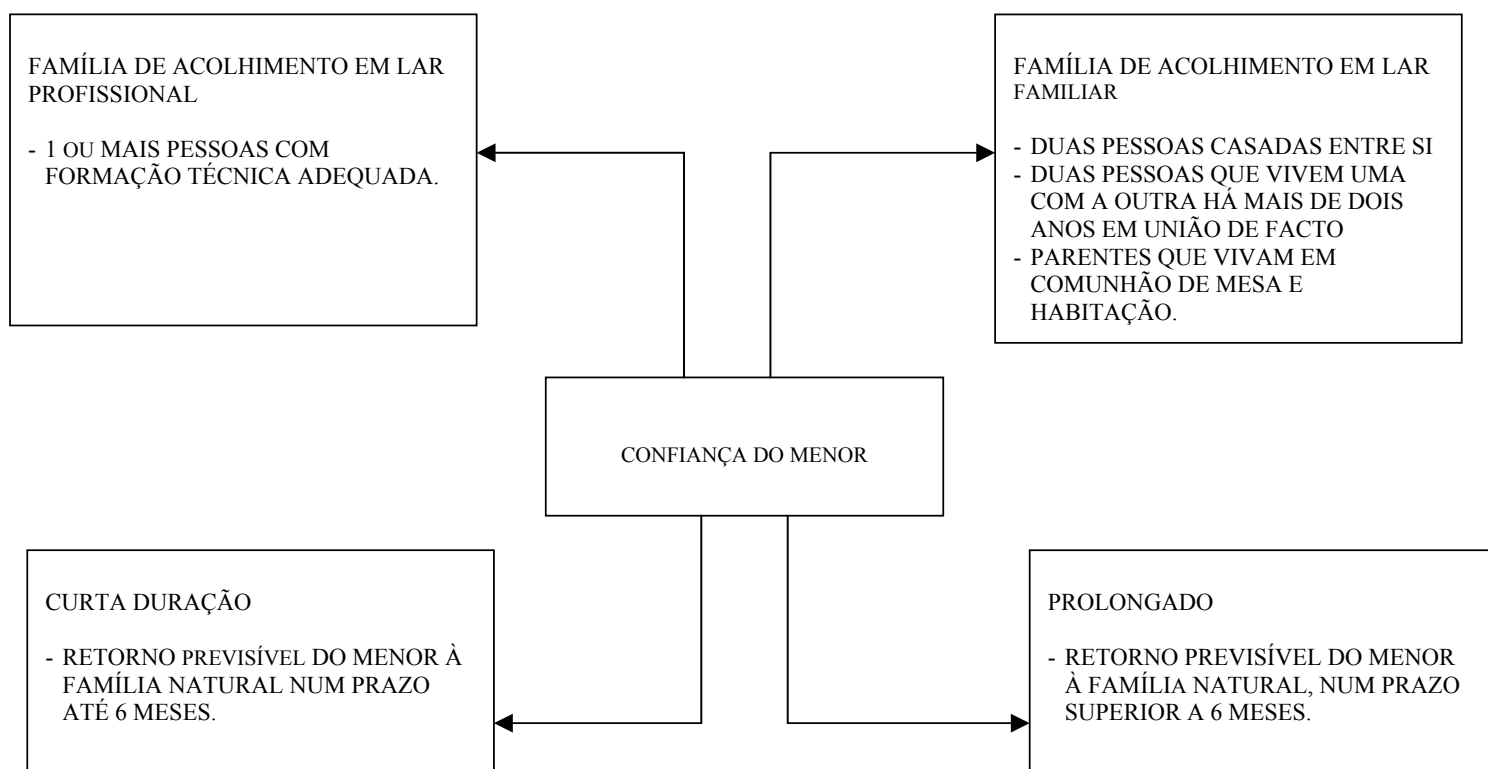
FAMÍLIA DE ACOLHIMENTO EM LAR PROFISSIONAL

- 1 OU MAIS PESSOAS COM FORMAÇÃO TÉCNICA ADEQUADA.

FAMÍLIA DE ACOLHIMENTO EM LAR FAMILIAR

- DUAS PESSOAS CASADAS ENTRE SI
- DUAS PESSOAS QUE VIVEM UMA COM A OUTRA HÁ MAIS DE DOIS ANOS EM UNIÃO DE FACTO
- PARENTES QUE VIVAM EM COMUNHÃO DE MESA E HABITAÇÃO.

CONFIANÇA DO MENOR

CURTA DURAÇÃO

- RETORNO PREVISÍVEL DO MENOR À FAMÍLIA NATURAL NUM PRAZO ATÉ 6 MESES.

PROLONGADO

- RETORNO PREVISÍVEL DO MENOR À FAMÍLIA NATURAL, NUM PRAZO SUPERIOR A 6 MESES.